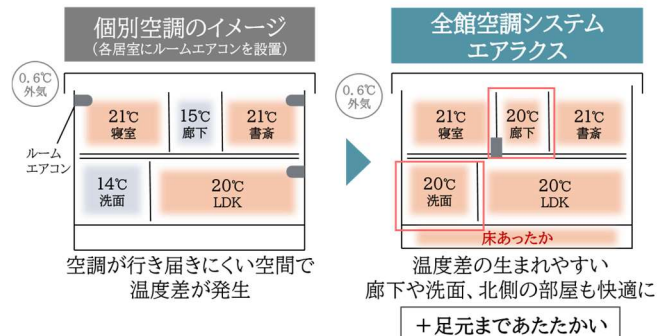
個別空調のイメージ
（各居室にルームエアコンを設置）

0.6℃
外気

21℃
寝室

15℃
廊下

21℃
書斎

ルーム
エアコン

14℃
洗面

20℃
LDK

空調が行き届きにくい空間で
温度差が発生

全館空調システム
エアラクス

0.6℃
外気

21℃
寝室

20℃
廊下

21℃
書斎

20℃
洗面

20℃
LDK

床あったか

温度差の生まれやすい
廊下や洗面、北側の部屋も快適に

＋足元まであたたかい